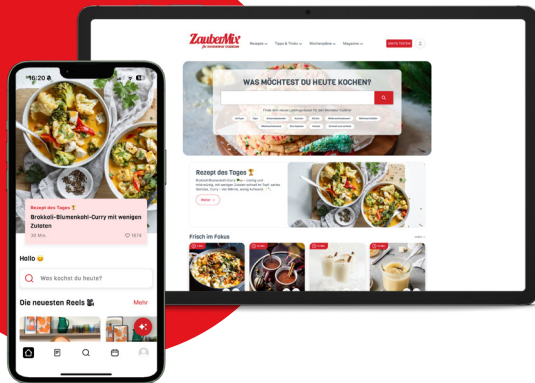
ZauberMix
für thermomix rezepte

Rezepte Tipps & Tricks Wochenpläne Magazine

WAS MÖCHTEST DU HEUTE KOCHEN?

Rezept des Tages

Weiter

Frisch im Fokus

16:20

Rezept des Tages

Brokkoli-Blumenkohl-Curry mit wenigen Zutaten

30 Min.

1976

Hallo

Was kochst du heute?

Die neuesten Reels

Mehr